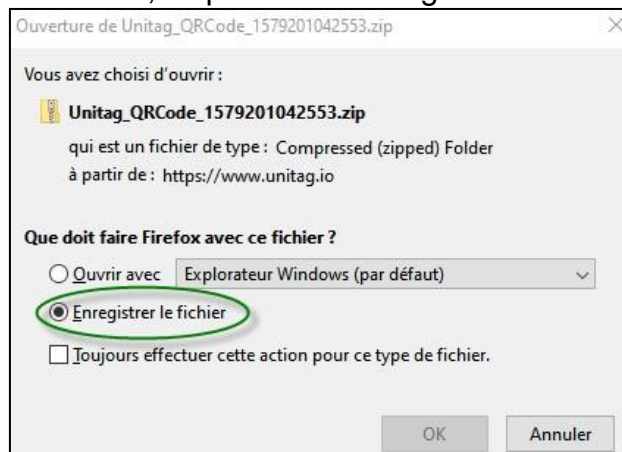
Ouverture de Unitag_QRCode_1579201042553.zip

Vous avez choisi d'ouvrir :

Unitag_QRCode_1579201042553.zip

qui est un fichier de type : Compressed (zipped) Folder

à partir de : https://www.unitag.io

Que doit faire Firefox avec ce fichier ?

Ouvrir avec Explorateur Windows (par défaut)

Enregistrer le fichier

Toujours effectuer cette action pour ce type de fichier.

OK Annuler